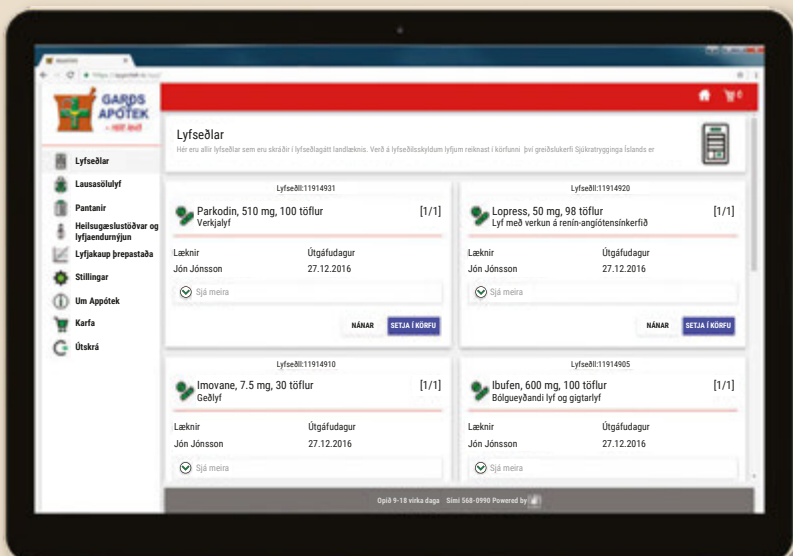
GARÐS APÓTEK
- rétt leið

0

Lyfseðlar
Lausasölulyf
Pantanir
Heilsugæslustöðvar og lyfjaendurnýjun
Lyfjakaup þrepastaða
Stillingar
Um Appótek
Karfa
Útskrá

Lyfseðlar
Hér eru allir lyfseðlar sem eru skráðir í lyfseðlagátt landlæknis. Verð á lyfseðilsskyldum lyfjum reiknast í körfunni því greiðslukerfi Sjúkratrygginga Íslands er

Lyfseðill:11914931
Parkodin, 510 mg, 100 töflur [1/1]
Verkjalyf
Læknir Útgáfudagur
Jón Jónsson 27.12.2016
Sjá meira
NÁNAR SETJA Í KÖRFU

Lyfseðill:11914920
Lopress, 50 mg, 98 töflur [1/1]
Lyf með verkun á renín-angíótensínkerfið
Læknir Útgáfudagur
Jón Jónsson 27.12.2016
Sjá meira
NÁNAR SETJA Í KÖRFU

Lyfseðill:11914910
Imovane, 7.5 mg, 30 töflur [1/1]
Geðlyf
Læknir Útgáfudagur
Jón Jónsson 27.12.2016
Sjá meira

Lyfseðill:11914905
Ibufen, 600 mg, 100 töflur [1/1]
Bólgueyðandi lyf og gigtarlyf
Læknir Útgáfudagur
Jón Jónsson 27.12.2016
Sjá meira

Opið 9-18 virka daga Sími 568-0990 Powered by